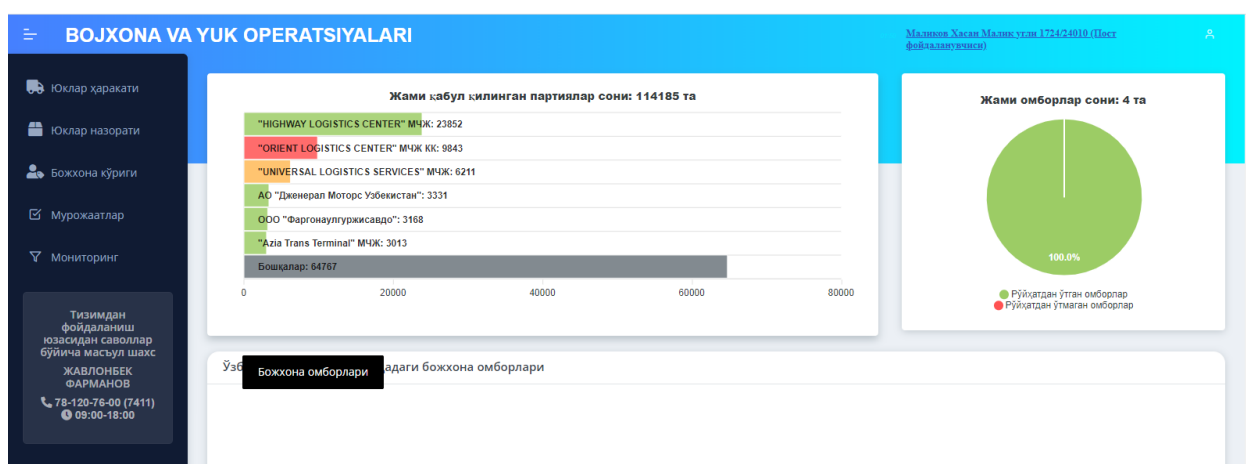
BOJXONA VA YUK OPERATSIYALARI

Маликов Хасан Малик угли 1724/24010 (Пост фойдаланувчиси)

Юклар ҳаракати

Юклар назорати

Божхона кўриги

Мурожаатлар

Мониторинг

Тизимдан фойдаланиш юзасидан саволлар бўйича масъул шахс

ЖАВЛОНБЕК ФАРМАНОВ

78-120-76-00 (7411)

09:00-18:00

Жами қабул қилинган партиялар сони: 114185 та

"HIGHWAY LOGISTICS CENTER" МЧЖ: 23852

"ORIENT LOGISTICS CENTER" МЧЖ КК: 9843

"UNIVERSAL LOGISTICS SERVICES" МЧЖ: 6211

АО "Дженерал Моторс Узбекистан": 3331

ООО "Фаргонаулгуржисавдо": 3168

"Azia Trans Terminal" МЧЖ: 3013

Бошқалар: 64767

0 20000 40000 60000 80000

Жами омборлар сони: 4 та

100.0%

Рўйхатдан ўтган омборлар

Рўйхатдан ўтмаган омборлар

Ўзб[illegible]адаги божхона омборлари

Божхона омборлари